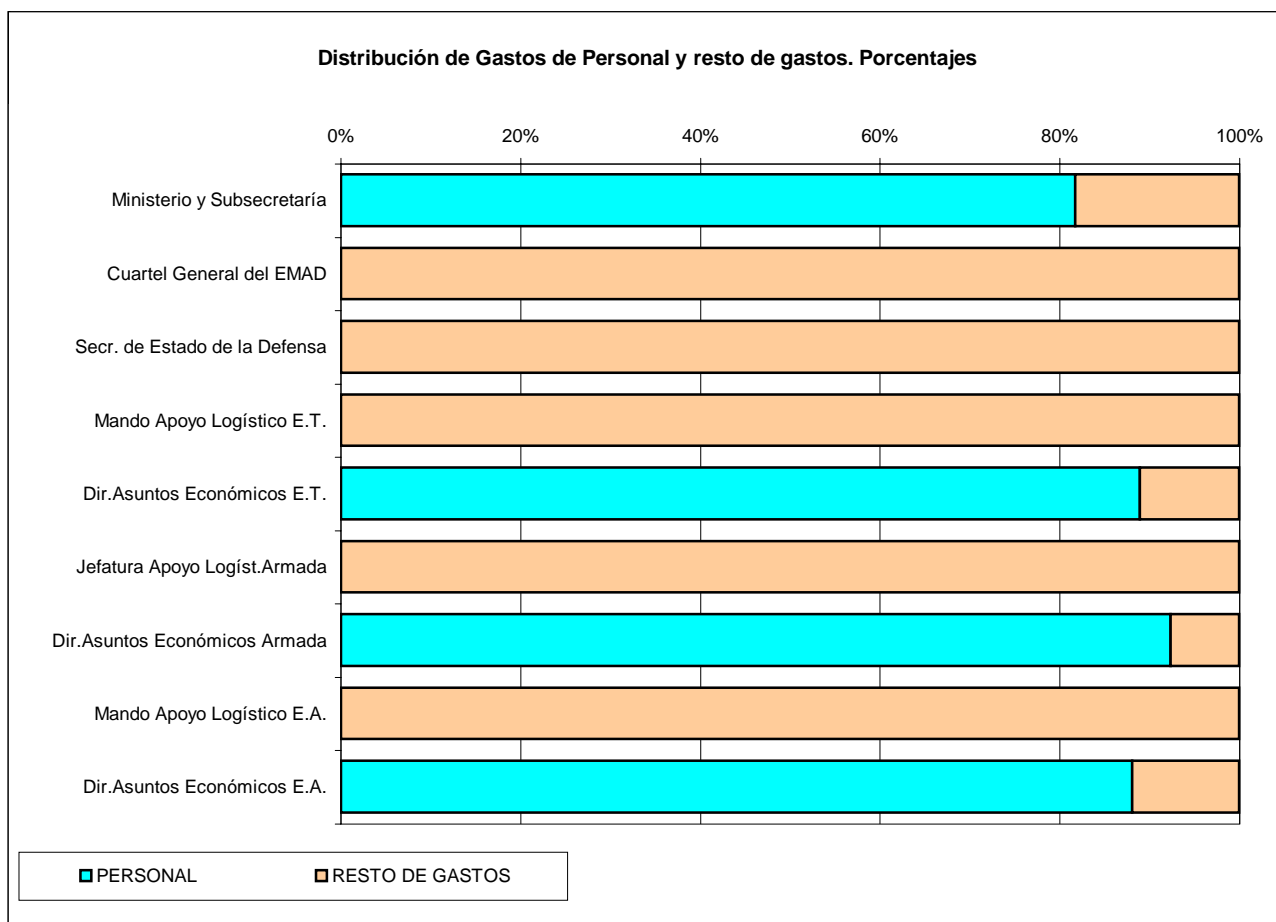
Distribución de Gastos de Personal y resto de gastos. Porcentajes

0%
20%
40%
60%
80%
100%

Ministerio y Subsecretaría
Cuartel General del EMAD
Secr. de Estado de la Defensa
Mando Apoyo Logístico E.T.
Dir.Asuntos Económicos E.T.
Jefatura Apoyo Logíst.Armada
Dir.Asuntos Económicos Armada
Mando Apoyo Logístico E.A.
Dir.Asuntos Económicos E.A.

PERSONAL
RESTO DE GASTOS